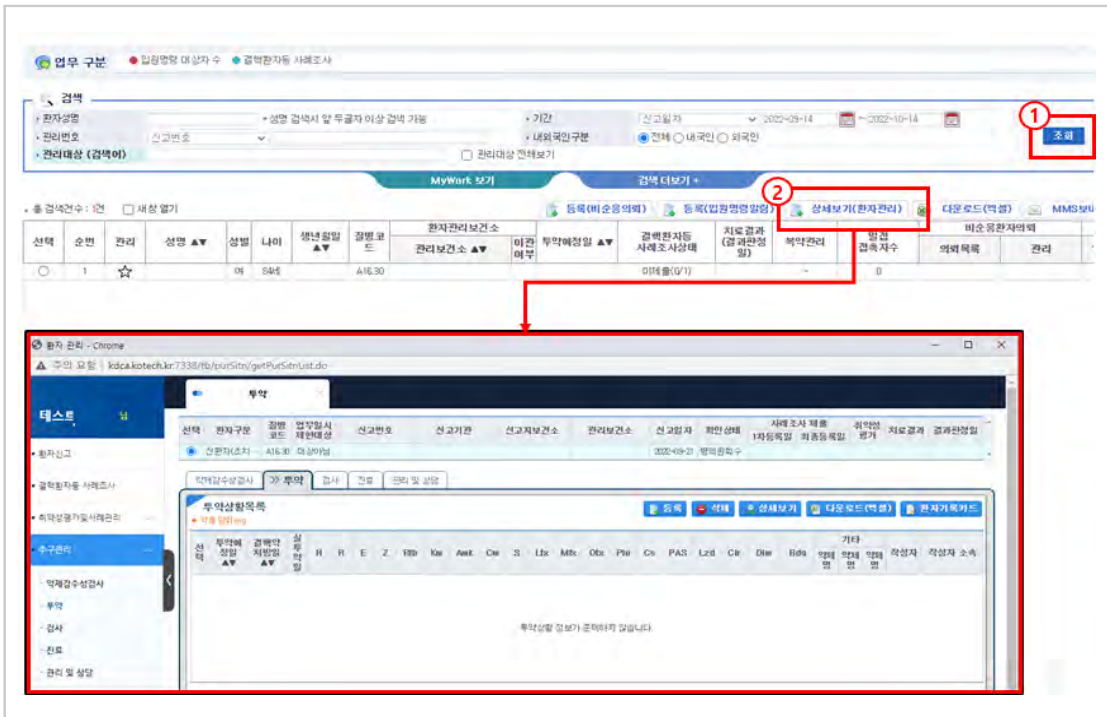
업무 구분 ● 입원명령 대상자 수 ● 결핵환자등 사례조사

검색
• 환자성명 • 성명 검색시 앞 두글자 이상 검색 가능
• 관리번호 신고번호
• 관리대상 (검색어) ☐ 관리대상 전체보기
• 기간 신고일자 2022-09-14 ~ 2022-10-14
• 내외국인구분 ◉ 전체 ○ 내국인 ○ 외국인

① 조회

MyWork 보기 | 검색 더보기 +

• 총 검색건수 : 1건 ☐ 새창 열기

등록(비순응의뢰) | 등록(입원명령알림) | ② 상세보기(환자관리) | 다운로드(엑셀) | MMS보내

| 선택 | 순번 | 관리 | 성명 ▲▼ | 성별 | 나이 | 생년월일 ▲▼ | 질병코드 | 관리보건소 ▲▼ | 이관여부 | 투약예정일 ▲▼ | 결핵환자등 사례조사상태 | 치료결과 (결과판정일) | 복약관리 | 밀접 접촉자수 | 의뢰목록 | 관리 |
|---|---|---|---|---|---|---|---|---|---|---|---|---|---|---|---|---|
| ○ | 1 | ☆ | | 여 | 84세 | | A16.30 | | | | 미제출(0/1) | | - | 0 | | |

환자 관리 - Chrome
▲ 주의 요함 | kdca.kotech.kr:7338/tb/ptztSttn/getPtztSttnList.do

투약

테스트 님
• 환자신고
• 결핵환자등 사례조사
• 취약성평가및사례관리
• 추구관리
 · 약제감수성검사
 · 투약
 · 검사
 · 진료
 · 관리 및 상담

| 선택 | 환자구분 | 질병코드 | 업무입원시 제한대상 | 신고번호 | 신고기관 | 신고지보건소 | 관리보건소 | 신고일자 | 확인상태 | 사례조사 제출 1차등록일 | 최종등록일 | 취약성평가 | 치료결과 | 결과판정일 |
|---|---|---|---|---|---|---|---|---|---|---|---|---|---|---|
| ◉ | 신환자(조치) | A16.30 | 미상아님 | | | | | 2022-09-21 | 행약환자수 | | | | | |

약제감수성검사 | >> 투약 | 검사 | 진료 | 관리 및 상담

투약상황목록
• 약품 단위 mg
등록 | 삭제 | 상세보기 | 다운로드(엑셀) | 환자기록카드

| 선택 | 투약예정일 ▲▼ | 결핵약처방일 ▲▼ | 실투약일 | H | R | E | Z | Rfb | Km | Amk | Cm | S | Lfx | Mfx | Obx | Pto | Cs | PAS | Lzd | Cfz | Dlm | Bdq | 약제명 | 약제명 | 약제명 | 작성자 | 작성자 소속 |
|---|---|---|---|---|---|---|---|---|---|---|---|---|---|---|---|---|---|---|---|---|---|---|---|---|---|---|---|

투약상황 정보가 존재하지 않습니다.